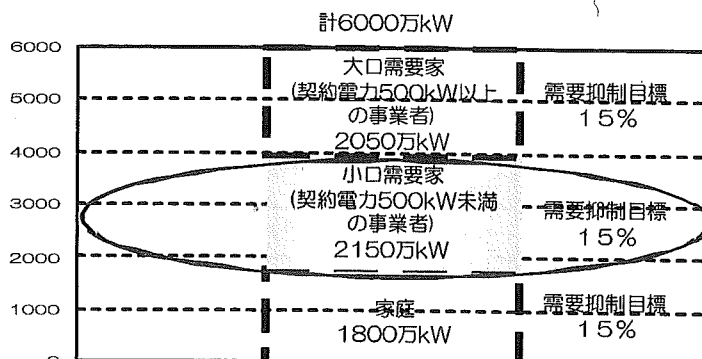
計6000万kW

6000
5000
4000
3000
2000
1000
0

大口需要家
(契約電力500kW以上の事業者)
2050万kW

需要抑制目標
15%

小口需要家
(契約電力500kW未満の事業者)
2150万kW

需要抑制目標
15%

家庭
1800万kW

需要抑制目標
15%